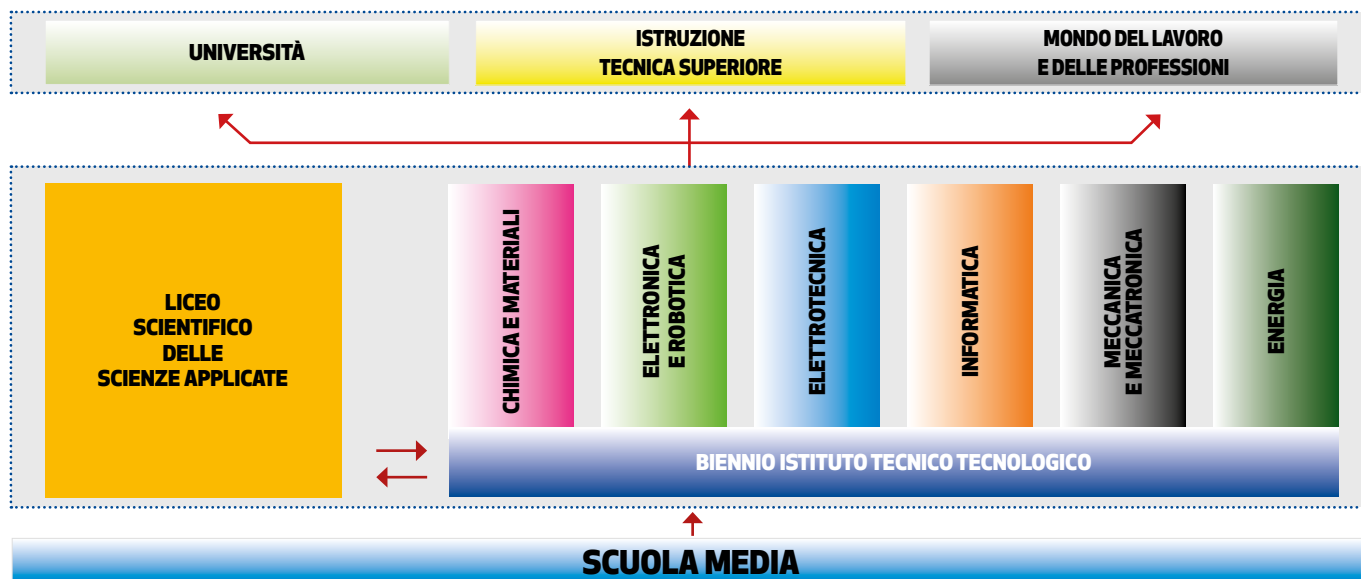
UNIVERSITÀ

ISTRUZIONE
TECNICA SUPERIORE

MONDO DEL LAVORO
E DELLE PROFESSIONI

LICEO
SCIENTIFICO
DELLE
SCIENZE APPLICATE

CHIMICA E MATERIALI

ELETTRONICA
E ROBOTICA

ELETTROTECNICA

INFORMATICA

MECCANICA
E MECCATRONICA

ENERGIA

BIENNIO ISTITUTO TECNICO TECNOLOGICO

SCUOLA MEDIA